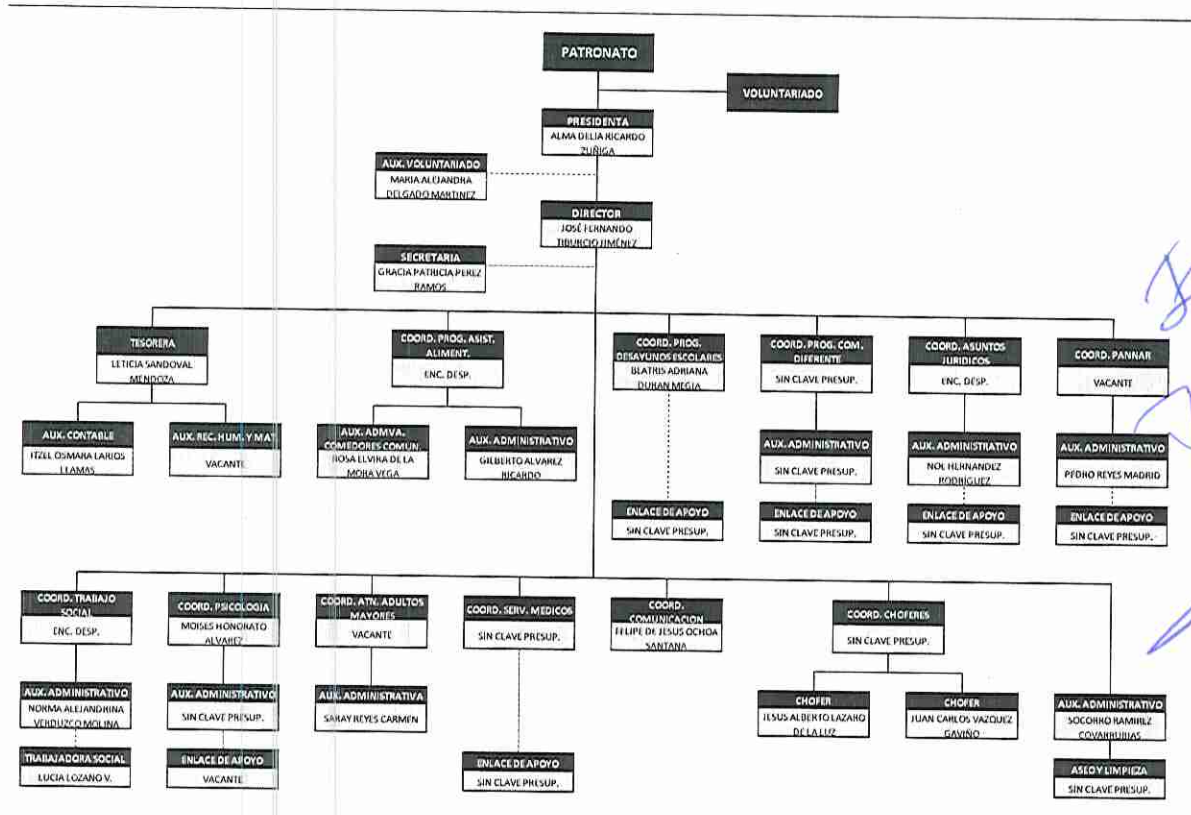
PATRONATO

VOLUNTARIADO

PRESIDENTA
ALMA DELIA RICARDO ZUÑIGA

AUX. VOLUNTARIADO
MARIA ALEJANDRA DELGADO MARTINEZ

DIRECTOR
JOSÉ FERNANDO TIBURCIO JIMÉNEZ

SECRETARIA
GRACIA PATRICIA PEREZ RAMOS

TESORERA
LETICIA SANDOVAL MENDOZA

AUX. CONTABLE
ITZEL OSMARA LARIOS LLAMAS

AUX. REC. HUM. Y MAT
VACANTE

COORD. PROG. ASIST. ALIMENT.
ENC. DESP.

AUX. ADMVA. COMEDORES COMUN
ROSA ELVIRA DE LA MORA VEGA

AUX. ADMINISTRATIVO
GILBERTO ALVAREZ RICARDO

COORD. PROG. DESAYUNOS ESCOLARES
BEATRIS ADRIANA DURAN MEGIA

ENLACE DE APOYO
SIN CLAVE PRESUP.

COORD. PROG. COM. DIFERENTE
SIN CLAVE PRESUP.

AUX. ADMINISTRATIVO
SIN CLAVE PRESUP.

ENLACE DE APOYO
SIN CLAVE PRESUP.

COORD. ASUNTOS JURIDICOS
ENC. DESP.

AUX. ADMINISTRATIVO
NOL HERNANDEZ RODRIGUEZ

ENLACE DE APOYO
SIN CLAVE PRESUP.

COORD. PANNAR
VACANTE

AUX. ADMINISTRATIVO
PEDRO REYES MADRID

ENLACE DE APOYO
SIN CLAVE PRESUP.

COORD. TRABAJO SOCIAL
ENC. DESP.

AUX. ADMINISTRATIVO
NORMA ALEJANDRINA VERDUZCO MOLINA

TRABAJADORA SOCIAL
LUCIA LOZANO V.

COORD. PSICOLOGIA
MOISES HONORATO ALVAREZ

AUX. ADMINISTRATIVO
SIN CLAVE PRESUP.

ENLACE DE APOYO
VACANTE

COORD. ATN. ADULTOS MAYORES
VACANTE

AUX. ADMINISTRATIVA
SARAY REYES CARMEN

COORD. SERV. MEDICOS
SIN CLAVE PRESUP.

ENLACE DE APOYO
SIN CLAVE PRESUP.

COORD. COMUNICACION
FELIPE DE JESUS OCHOA SANTANA

COORD. CHOFERES
SIN CLAVE PRESUP.

CHOFER
JESUS ALBERTO LAZARO DE LA LUZ

CHOFER
JUAN CARLOS VAZQUEZ GAVIÑO

AUX. ADMINISTRATIVO
SOCORRO RAMIREZ COVARRUBIAS

ASEO Y LIMPIEZA
SIN CLAVE PRESUP.